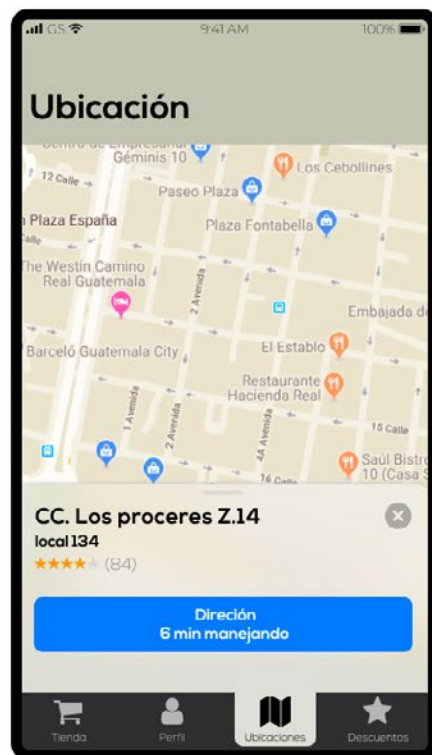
GS 9:41 AM 100%

Ubicación

Centro de Empresarial Géminis 10
12 Calle
Los Cebollines
Paseo Plaza
Plaza España
Plaza Fontabella
Calle
The Westin Camino Real Guatemala
2 Avenida
Embajada de
Barceló Guatemala City
El Establo
Restaurante Hacienda Real
1 Avenida
2 Avenida
4A Avenida
15 Calle
Saúl Bistro 10 (Casa S
16 Calle

CC. Los proceres Z.14
local 134
★★★★★ (84)

Direción
6 min manejando

Tienda
Perfil
Ubicaciones
Descuentos